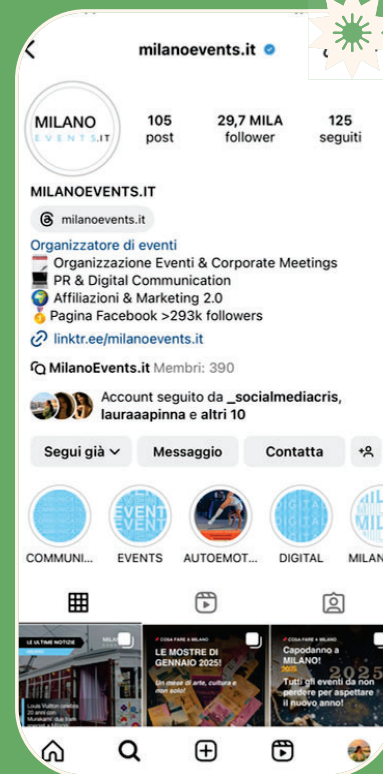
milanoevents.it

MILANO EVENTS.IT

105 post

29,7 MILA follower

125 seguiti

MILANOEVENTS.IT

milanoevents.it

Organizzatore di eventi
Organizzazione Eventi & Corporate Meetings
PR & Digital Communication
Affiliazioni & Marketing 2.0
Pagina Facebook >293k followers
linktr.ee/milanoevents.it

MilanoEvents.it Membri: 390

Account seguito da _socialmediacris, lauraaapinna e altri 10

Segui già

Messaggio

Contatta

COMMUNI...

EVENTS

AUTOEMOT...

DIGITAL

MILAN

LE ULTIME NOTIZIE

COSA FARE A MILANO

LE MOSTRE DI GENNAIO 2025!

Un mese di arte, cultura e non solo!

COSA FARE A MILANO

Capodanno a MILANO!

2025

Tutti gli eventi da non perdere per aspettare il nuovo anno!